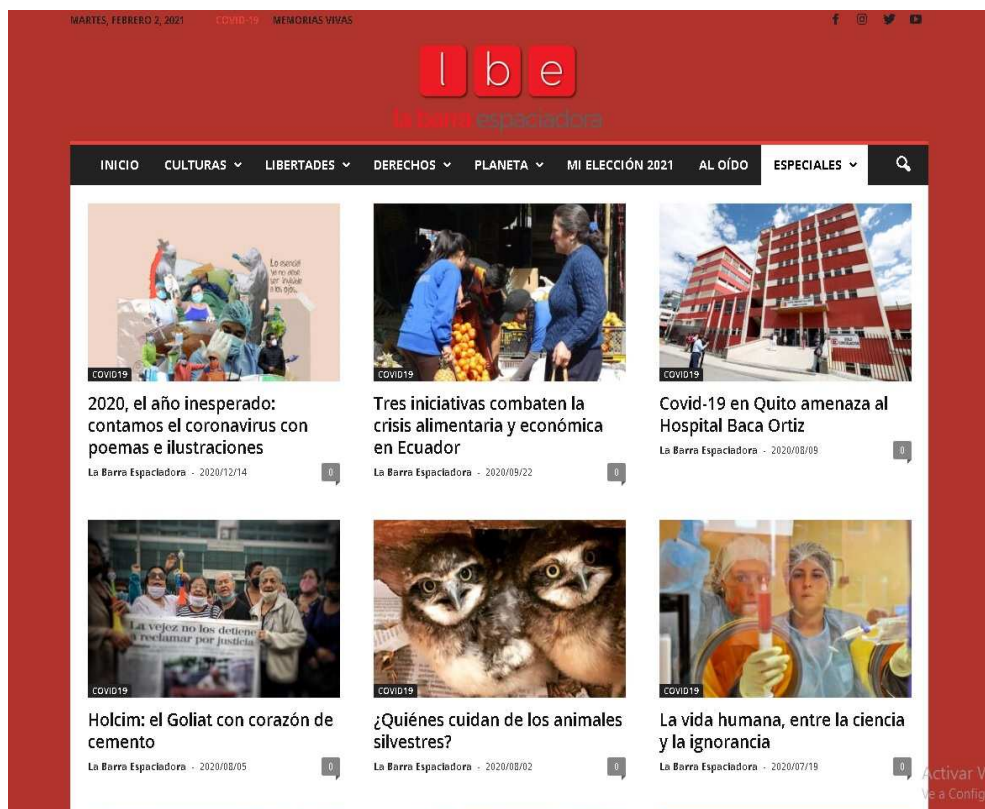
MARTES, FEBRERO 2, 2021 COVID-19 MEMORIAS VIVAS

l b e
la barra espaciadora

INICIO CULTURAS LIBERTADES DERECHOS PLANETA MI ELECCIÓN 2021 AL OÍDO ESPECIALES

COVID19
2020, el año inesperado: contamos el coronavirus con poemas e ilustraciones
La Barra Espaciadora - 2020/12/14 0

COVID19
Tres iniciativas combaten la crisis alimentaria y económica en Ecuador
La Barra Espaciadora - 2020/09/22 0

COVID19
Covid-19 en Quito amenaza al Hospital Baca Ortiz
La Barra Espaciadora - 2020/08/09 0

La vejez no los detiene a reclamar por justicia
COVID19
Holcim: el Goliat con corazón de cemento
La Barra Espaciadora - 2020/08/05 0

COVID19
¿Quiénes cuidan de los animales silvestres?
La Barra Espaciadora - 2020/08/02 0

COVID19
La vida humana, entre la ciencia y la ignorancia
La Barra Espaciadora - 2020/07/19 0

Activar W
Ve a Config